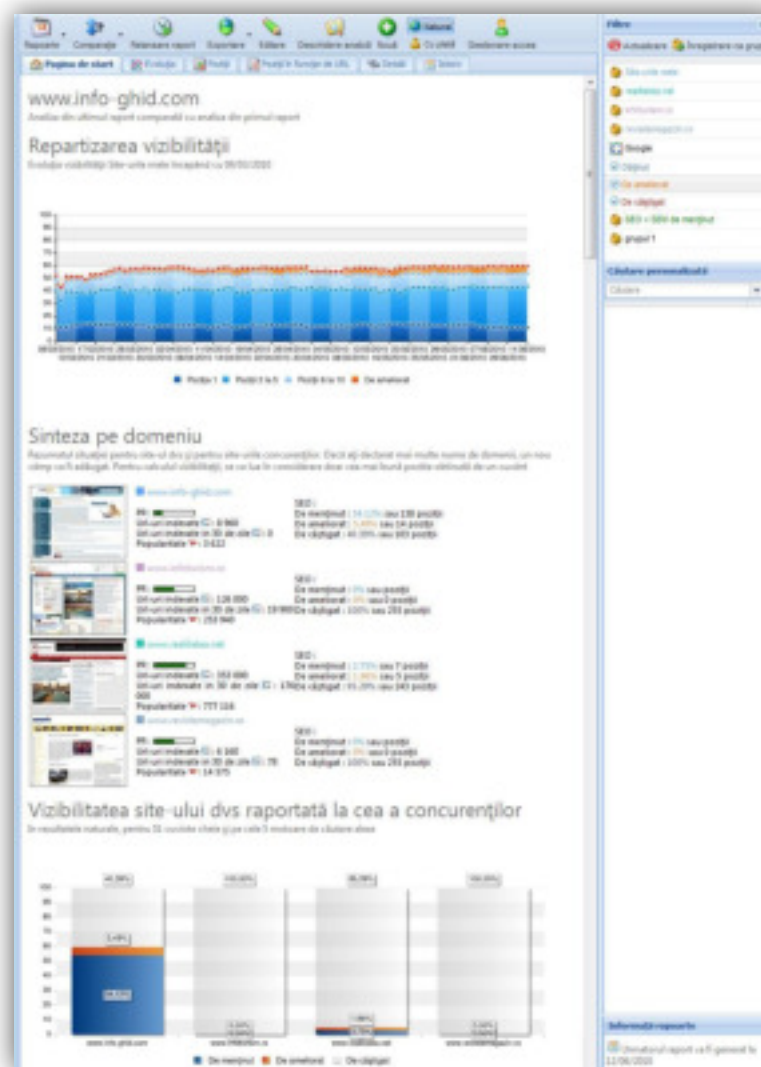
Rapoarte Companiile Relansare raport Exportare Editare Descrierea analizei Nouă Naturel

Pagina de start Evoluție Poziții Poziții în funcție de URL Detalii

www.info-ghid.com
Analiza din ultimul raport comparată cu analiza din primul raport

Repartizarea vizibilității
Evoluția vizibilității Site-urile mele începând cu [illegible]

100
90
80
70
60
50
40
30
20
10
0

Poziția 1 Poziția 2 la 5 Poziția 6 la 10 De ameliorat

Sinteza pe domeniu
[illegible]

www.info-ghid.com
PR:
Url-uri indexate: 8 960
Populearitate: 3 622
SEO:
De menținut: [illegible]
De ameliorat: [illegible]
De câștigat: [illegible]

Populearitate: 253 940

Populearitate: 777 116

Populearitate: 14 575

Vizibilitatea site-ului dvs raportată la cea a concurenților
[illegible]

100
90
80
70
60
50
40
30
20
10
0

www.info-ghid.com

De menținut De ameliorat De câștigat

Filtre
Actualizare Înregistrare
Site-urile mele
Google
Obținut
De ameliorat
De câștigat
SEO
grupul 1

Căutare personalizată
Căutare

Informații rapoarte
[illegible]